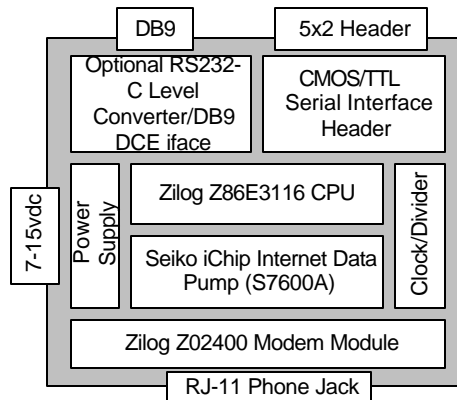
DB9

5x2 Header

Optional RS232-C Level Converter/DB9 DCE iface

CMOS/TTL Serial Interface Header

7-15vdc

Power Supply

Zilog Z86E3116 CPU

Seiko iChip Internet Data Pump (S7600A)

Clock/Divider

Zilog Z02400 Modem Module

RJ-11 Phone Jack